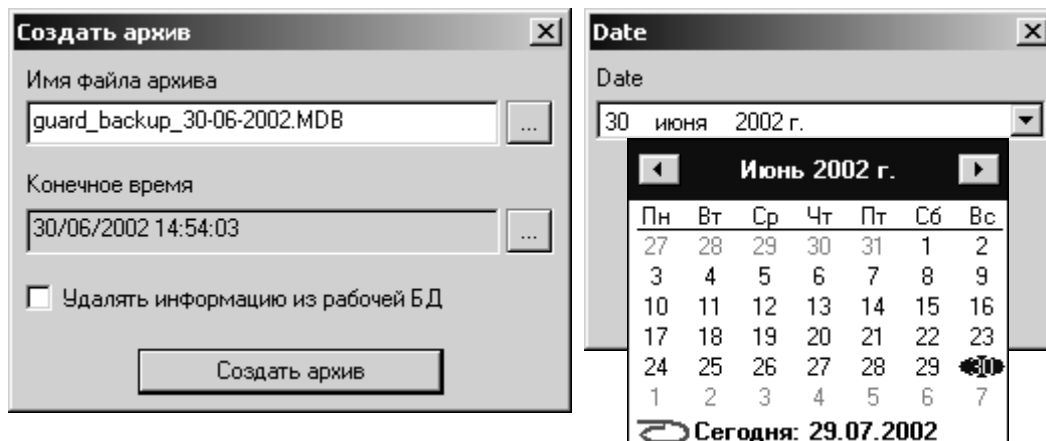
Создать архив

Имя файла архива

guard_backup_30-06-2002.MDB

...

Конечное время

30/06/2002 14:54:03

...

Удалять информацию из рабочей БД

Создать архив

Date

Date

30 июня 2002 г.

Июнь 2002 г.

| Пн | Вт | Ср | Чт | Пт | Сб | Вс |
|---|---|---|---|---|---|---|
| 27 | 28 | 29 | 30 | 31 | 1 | 2 |
| 3 | 4 | 5 | 6 | 7 | 8 | 9 |
| 10 | 11 | 12 | 13 | 14 | 15 | 16 |
| 17 | 18 | 19 | 20 | 21 | 22 | 23 |
| 24 | 25 | 26 | 27 | 28 | 29 | 30 |
| 1 | 2 | 3 | 4 | 5 | 6 | 7 |

Сегодня: 29.07.2002